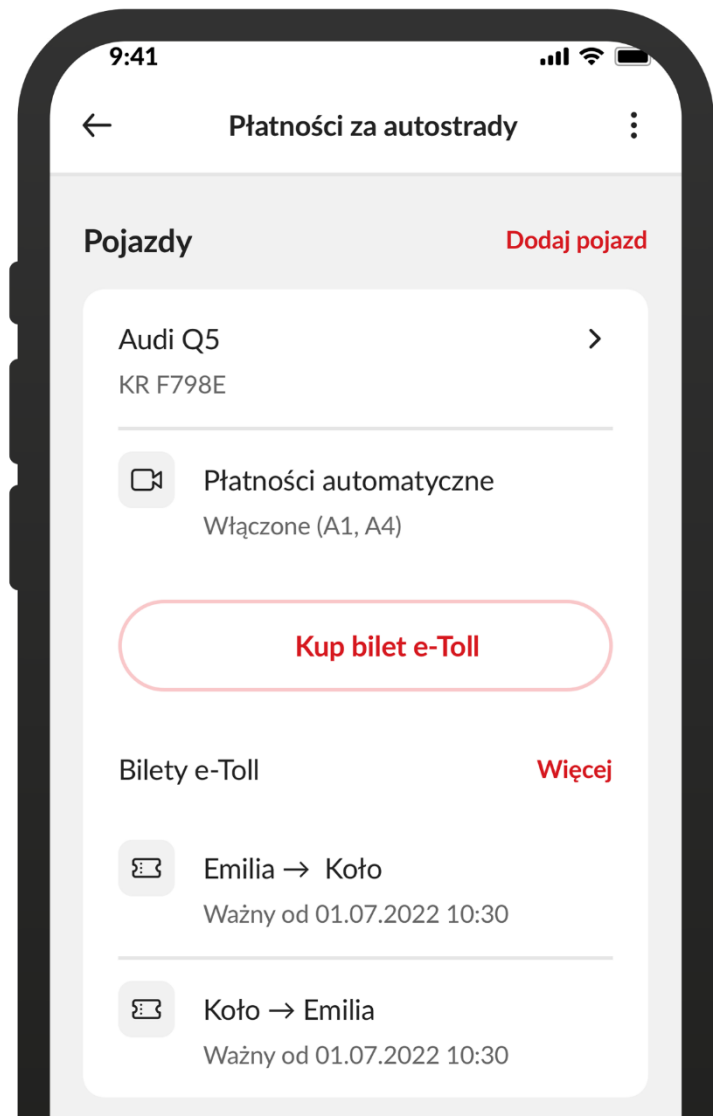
9:41

←

Płatności za autostrady

Pojazdy

Dodaj pojazd

Audi Q5

KR F798E

Płatności automatyczne

Włączone (A1, A4)

Kup bilet e-Toll

Bilety e-Toll

Więcej

Emilia → Koło

Ważny od 01.07.2022 10:30

Koło → Emilia

Ważny od 01.07.2022 10:30